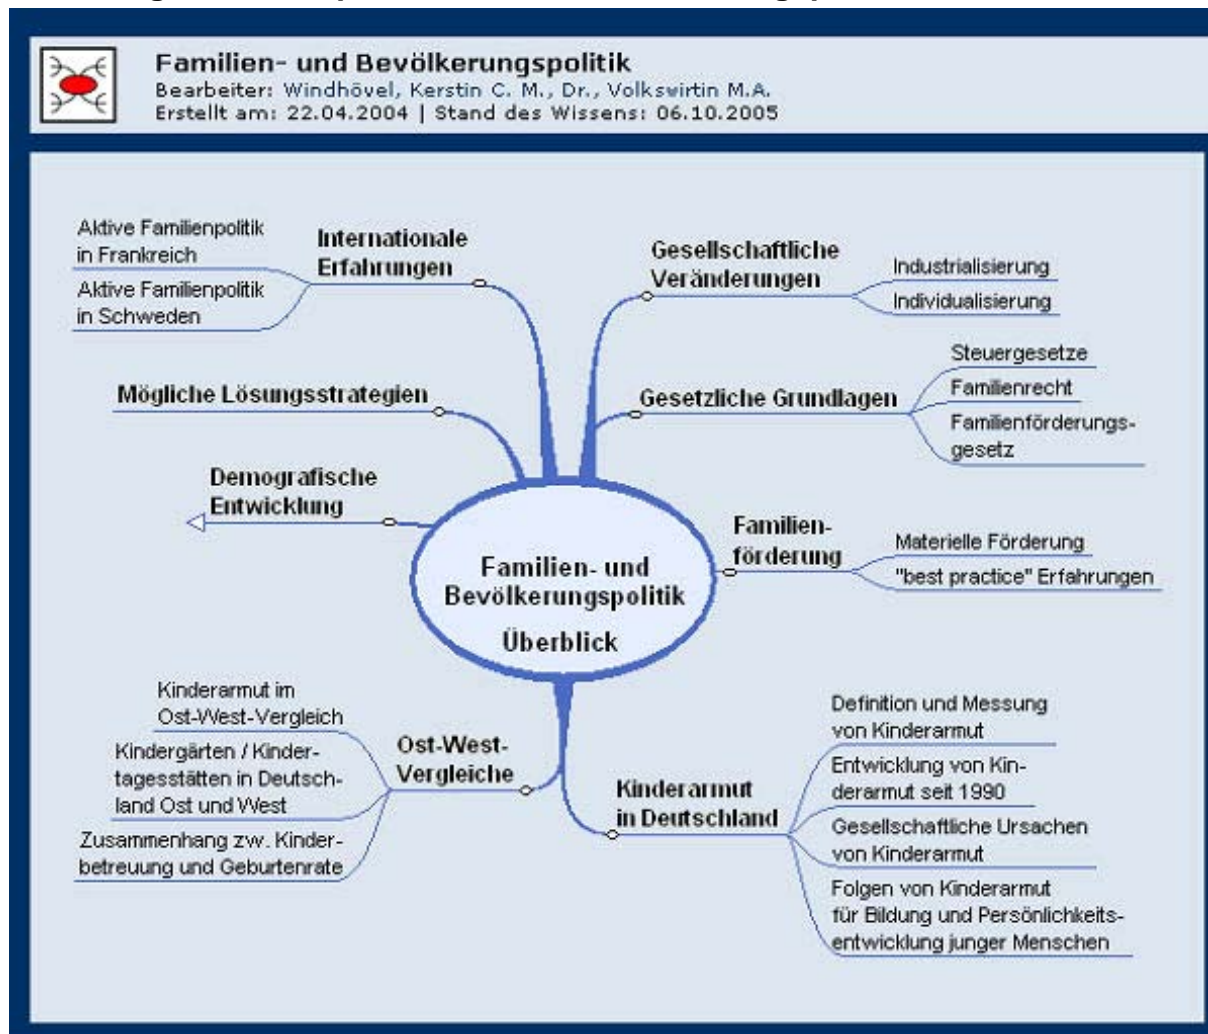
Familien- und Bevölkerungspolitik
Bearbeiter: Windhövel, Kerstin C. M., Dr., Volkswirtin M.A.
Erstellt am: 22.04.2004 | Stand des Wissens: 06.10.2005

Familien- und Bevölkerungspolitik
Überblick

Internationale Erfahrungen
Aktive Familienpolitik in Frankreich
Aktive Familienpolitik in Schweden

Mögliche Lösungsstrategien

Demografische Entwicklung

Gesellschaftliche Veränderungen
Industrialisierung
Individualisierung

Gesetzliche Grundlagen
Steuergesetze
Familienrecht
Familienförderungsgesetz

Familienförderung
Materielle Förderung
"best practice" Erfahrungen

Ost-West-Vergleiche
Kinderarmut im Ost-West-Vergleich
Kindergärten / Kindertagesstätten in Deutschland Ost und West
Zusammenhang zw. Kinderbetreuung und Geburtenrate

Kinderarmut in Deutschland
Definition und Messung von Kinderarmut
Entwicklung von Kinderarmut seit 1990
Gesellschaftliche Ursachen von Kinderarmut
Folgen von Kinderarmut für Bildung und Persönlichkeitsentwicklung junger Menschen